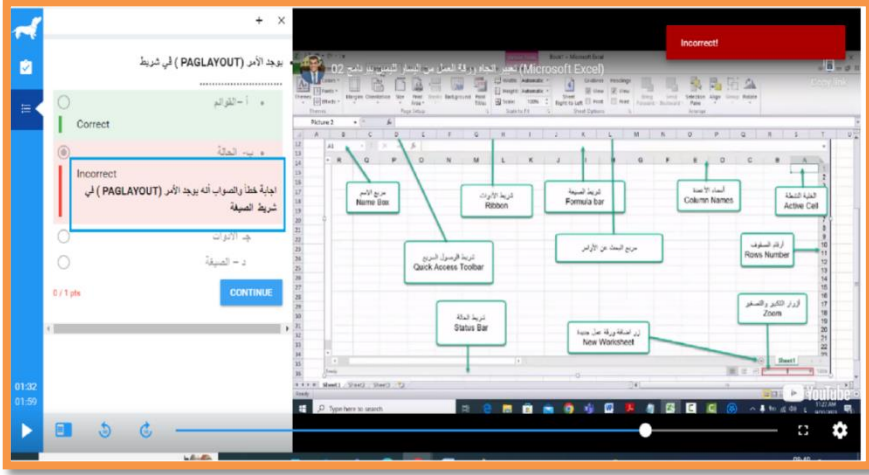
يوجد الأمر (PAGLAYOUT) في شريط

أ- القوائم

Correct

ب- الحالة

Incorrect

اجابة خطأ والصواب أنه يوجد الأمر (PAGLAYOUT) في شريط الصيغة

جـ- الأدوات

د- الصيغة

0 / 1 pts

CONTINUE

01:32
01:59

Incorrect!

تعديل اتجاه ورقة العمل من اليسار لليمين برنامج 02 (Microsoft Excel)

مربع الاسم
Name Box

شريط الأدوات
Ribbon

شريط الصيغة
Formula bar

أسماء الأعمدة
Column Names

الخلية النشطة
Active Cell

شريط الوصول السريع
Quick Access Toolbar

مربع البحث عن الأوامر

أرقام الصفوف
Rows Number

شريط الحالة
Status Bar

زر إضافة ورقة عمل جديدة
New Worksheet

أزرار التكبير والتصغير
Zoom

Sheet1

Type here to search

YouTube